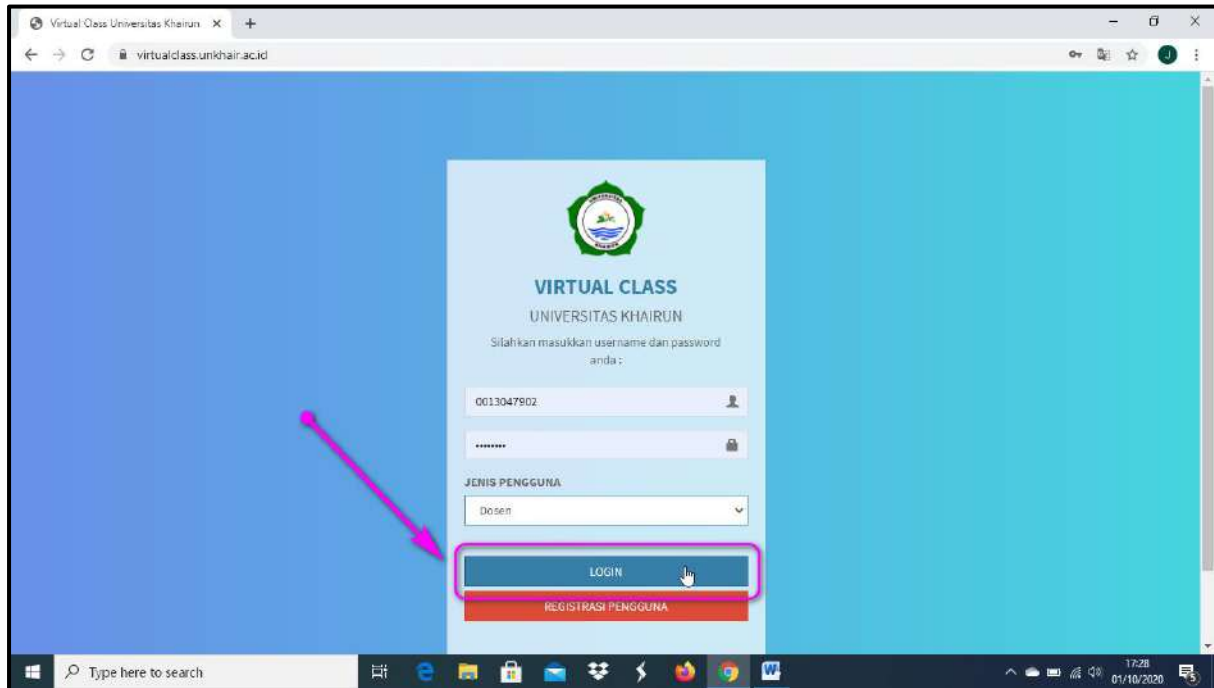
Virtual Class Universitas Khairun ×

virtualclass.unkhair.ac.id

VIRTUAL CLASS

UNIVERSITAS KHAIRUN

Silahkan masukkan username dan password anda :

0013047902

••••••••

JENIS PENGGUNA

Dosen

LOGIN

REGISTRASI PENGGUNA

Type here to search

17:28
01/10/2020